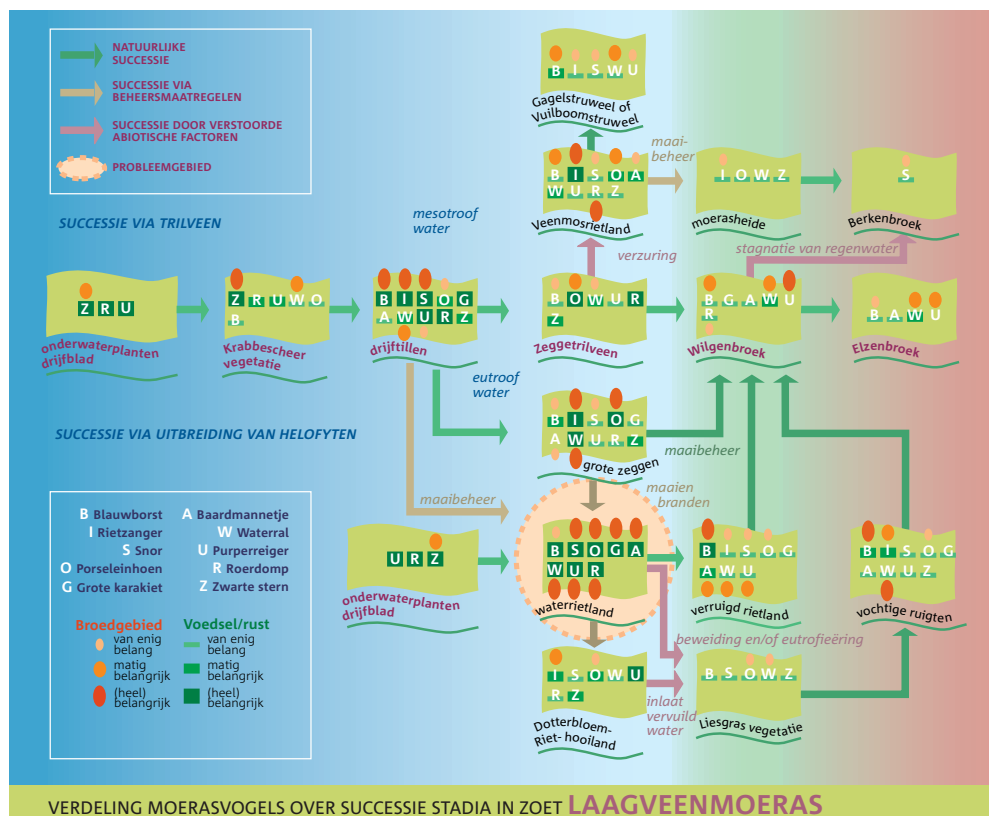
NATUURLIJKE SUCCESSIE
SUCCESSIE VIA BEHEERSMAATREGELEN
SUCCESSIE DOOR VERSTOORDE ABIOTISCHE FACTOREN
PROBLEEMGEBIED

SUCCESSIE VIA TRILVEEN

B I S W U
Gagelstruweel of Vuilboomstruweel

B I S O A W U R Z
Veenmosrietland

maai-beheer

I O W Z
moerasheide

S
Berkenbroek

mesotroof water

verzuring

stagnatie van regenwater

Z R U
onderwaterplanten drijfblad

Z R U W O B
Krabbescheer vegetatie

B I S O G A W U R Z
drijftillen

B O W U R Z
Zeggetrilveen

B G A W U R
Wilgenbroek

B A W U
Elzenbroek

eutroof water

SUCCESSIE VIA UITBREIDING VAN HELOFYTEN

B I S O G A W U R Z
grote zeggen

maaibeheer

maaibeheer

maaien branden

B Blauwborst
I Rietzanger
S Snor
O Porseleinhoen
G Grote karakiet
A Baardmannetje
W Waterral
U Purperreiger
R Roerdomp
Z Zwarte stern

Broedgebied
van enig belang
matig belangrijk
(heel) belangrijk

Voedsel/rust
van enig belang
matig belangrijk
(heel) belangrijk

U R Z
onderwaterplanten drijfblad

B S O G A W U R
waterrietland

B I S O G A W U
verruigd rietland

B I S O G A W U Z
vochtige ruigten

beweiding en/of eutrofiëring

I S O W U R Z
Dotterbloem-Riet- hooiland

inlaat vervuild water

B S O W Z
Liesgras vegetatie

VERDELING MOERASVOGELS OVER SUCCESSIE STADIA IN ZOET LAAGVEENMOERAS